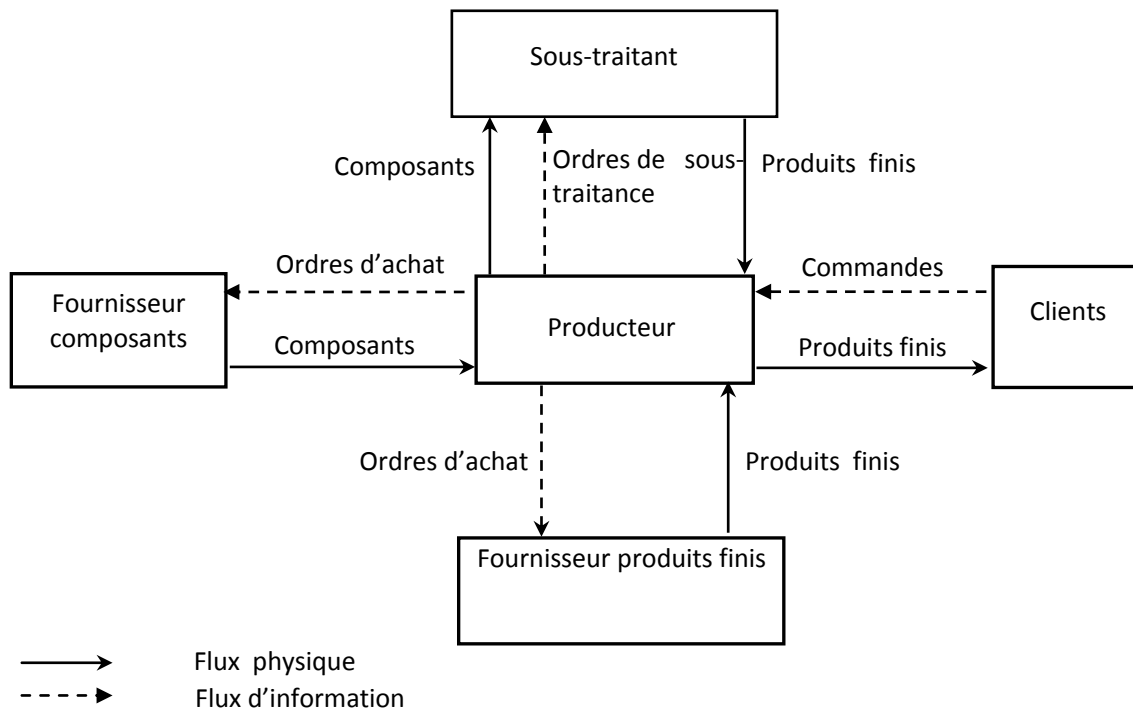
Sous-traitant

Composants

Ordres de sous-traitance

Produits finis

Ordres d'achat

Commandes

Fournisseur composants

Producteur

Clients

Composants

Produits finis

Ordres d'achat

Produits finis

Fournisseur produits finis

Flux physique

Flux d'information